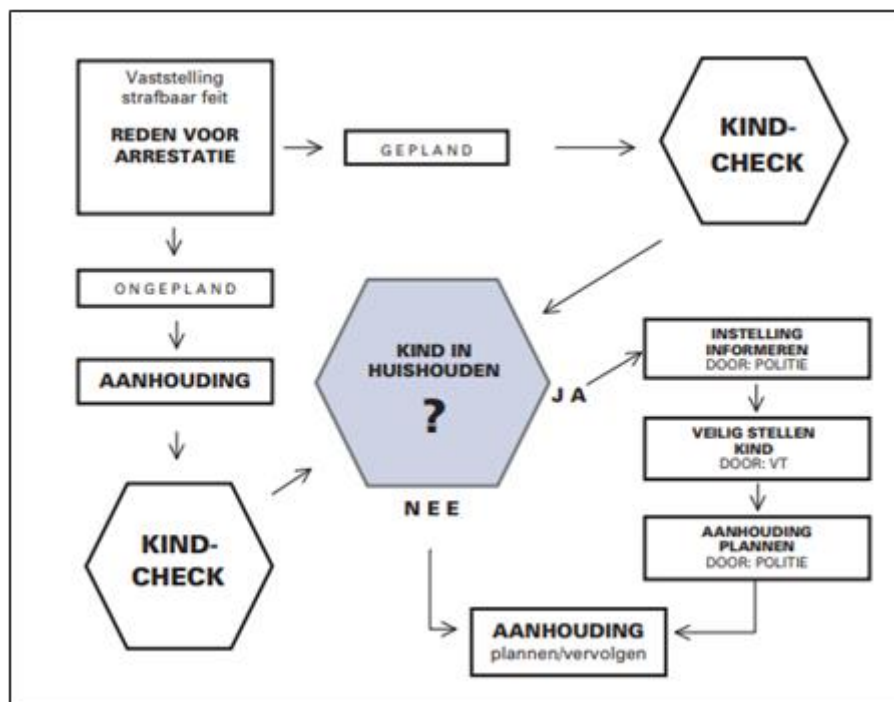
Vaststelling strafbaar feit

REDEN VOOR ARRESTATIE

GEPLAND

KIND-CHECK

ONGEPLAND

AANHOUDING

KIND-CHECK

KIND IN HUISHOUDEN

?

JA

NEE

INSTELLING INFORMEREN
DOOR: POLITIE

VEILIG STELLEN KIND
DOOR: VT

AANHOUDING PLANNEN
DOOR: POLITIE

AANHOUDING
plannen/vervolgen